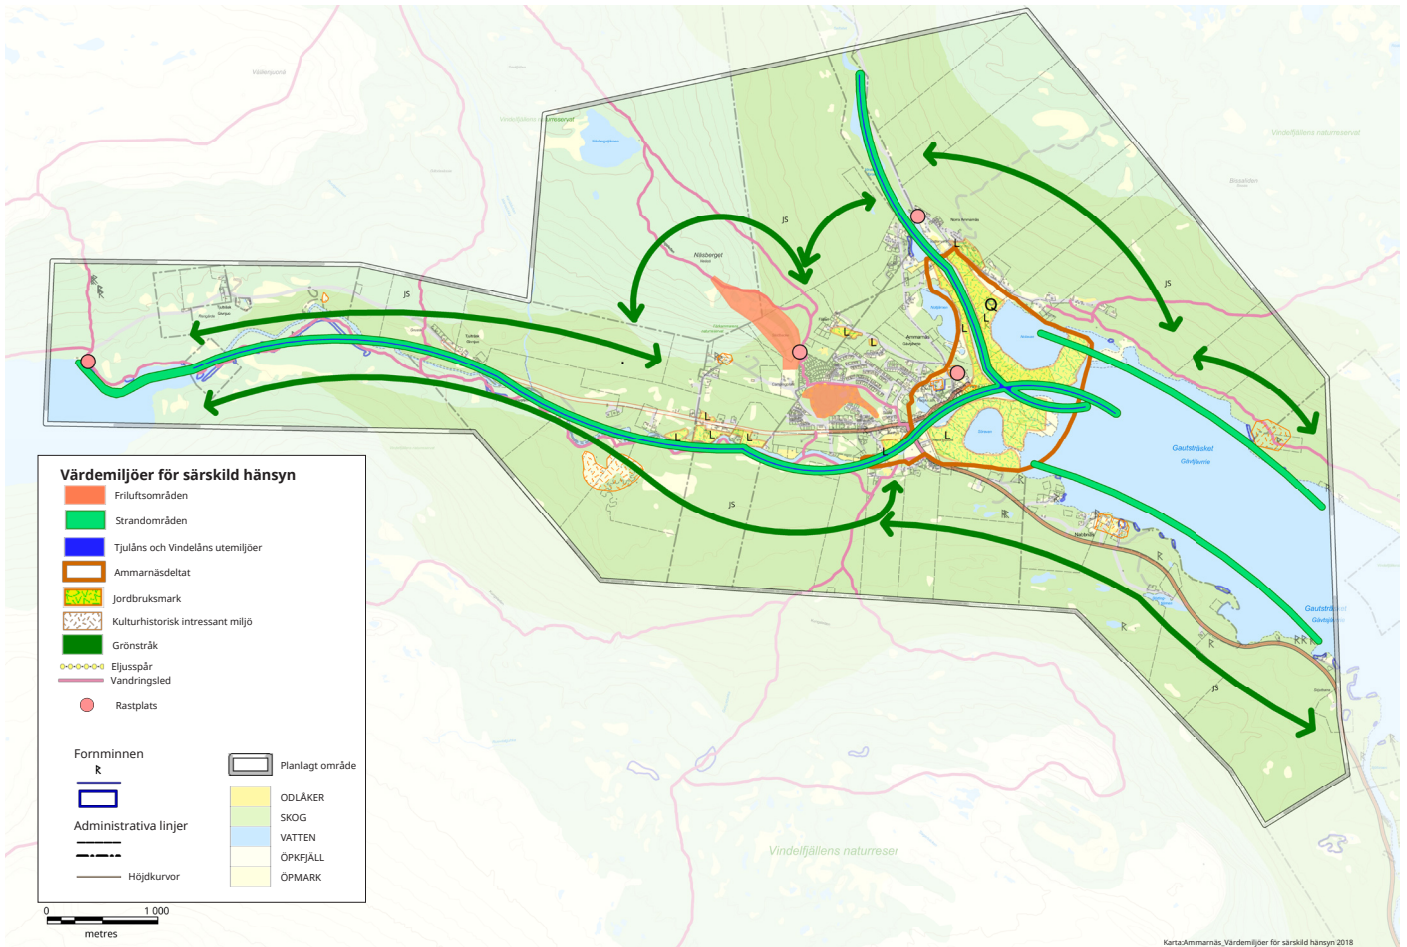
Vällenpuna

Vindelfjällens naturreservat

Vindelfjällens naturreservat

Bisselden

Näsberget

JS

JS

JS

JS

JS

Ammarnäs

Gautsträsket

Gautsträsket

Vindelfjällens naturreser

Värdemiljöer för särskild hänsyn

Friluftsområden

Strandområden

Tjuläns och Vindeläns utemiljöer

Ammarnäsdeltat

Jordbruksmark

Kulturhistorisk intressant miljö

Grönstråk

Eljusspår

Vandringsled

Rastplats

Fornminnen

Administrativa linjer

Höjdkurvor

Planlagt område

ODLÅKER

SKOG

VATTEN

ÖPKFJÄLL

ÖPMARK

0 1 000

metres

Karta:Ammarnäs_Värdemiljöer för särskild hänsyn 2018